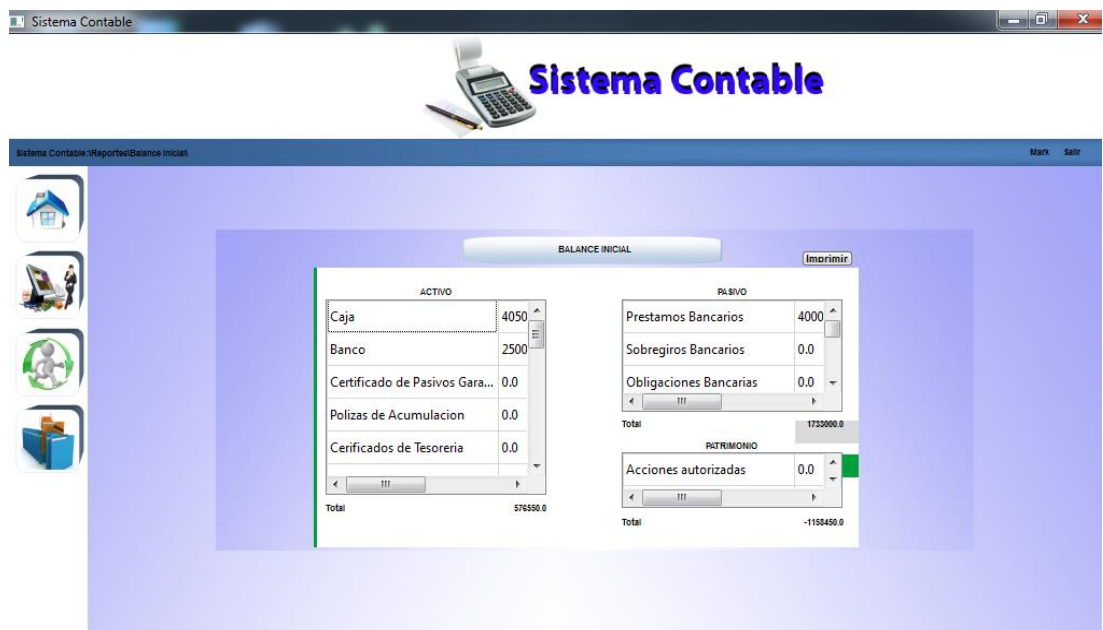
Sistema Contable

Sistema Contable

Sistema Contable:\Reportes\Balance Inicial\

Mark Salir

BALANCE INICIAL

Imprimir

ACTIVO

| | |
|---|---|
| Caja | 4050 |
| Banco | 2500 |
| Certificado de Pasivos Gara... | 0.0 |
| Polizas de Acumulacion | 0.0 |
| Cerificados de Tesoreria | 0.0 |

Total 576550.0

PASIVO

| | |
|---|---|
| Prestamos Bancarios | 4000 |
| Sobregiros Bancarios | 0.0 |
| Obligaciones Bancarias | 0.0 |

Total 1733000.0

PATRIMONIO

| | |
|---|---|
| Acciones autorizadas | 0.0 |

Total -1158450.0